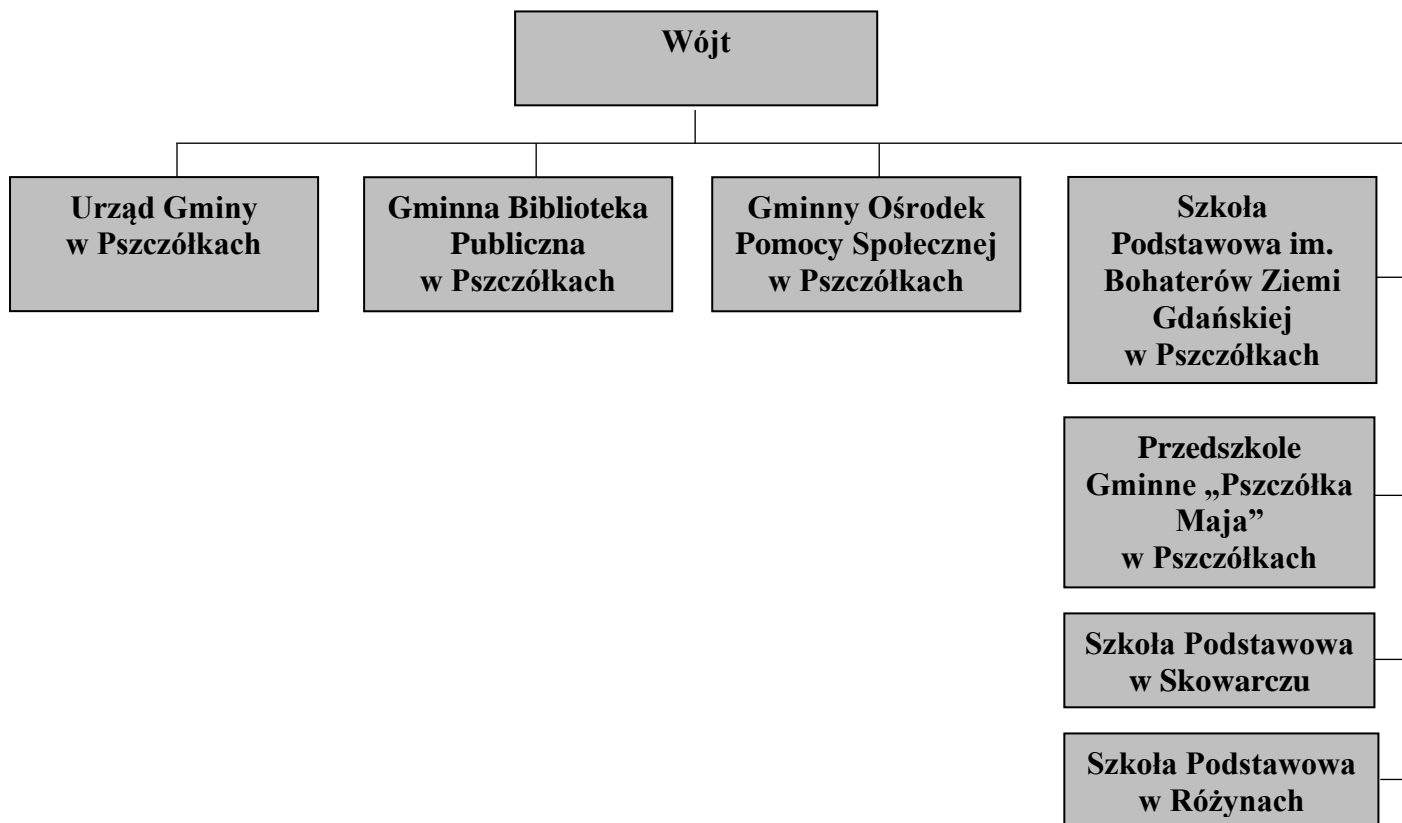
Wójt

Urząd Gminy w Pszczółkach

Gminna Biblioteka Publiczna w Pszczółkach

Gminny Ośrodek Pomocy Społecznej w Pszczółkach

Szkoła Podstawowa im. Bohaterów Ziemi Gdańskiej w Pszczółkach

Przedszkole Gminne „Pszczółka Maja” w Pszczółkach

Szkoła Podstawowa w Skowarczu

Szkoła Podstawowa w Różynach